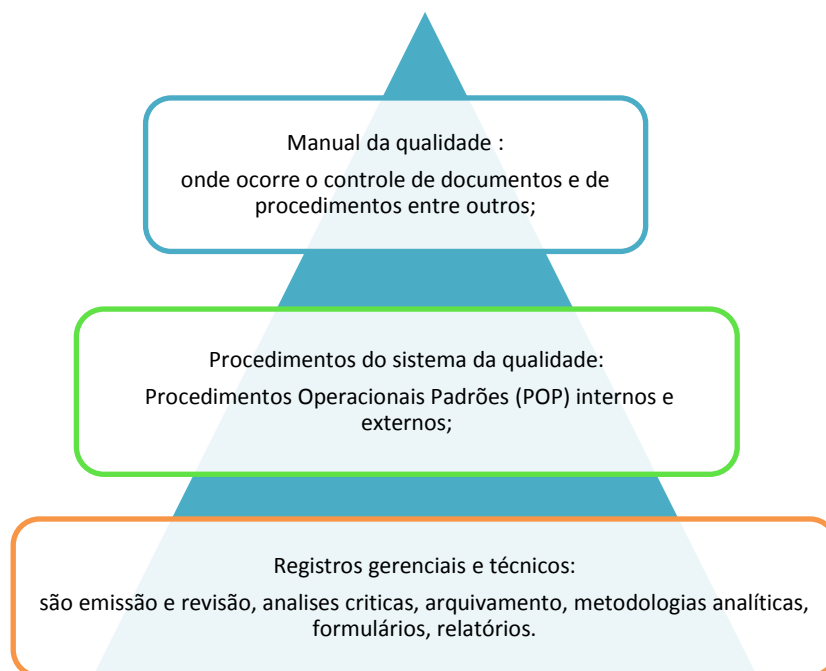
Manual da qualidade :

onde ocorre o controle de documentos e de procedimentos entre outros;

Procedimentos do sistema da qualidade:

Procedimentos Operacionais Padrões (POP) internos e externos;

Registros gerenciais e técnicos:

são emissão e revisão, analises criticas, arquivamento, metodologias analíticas, formulários, relatórios.